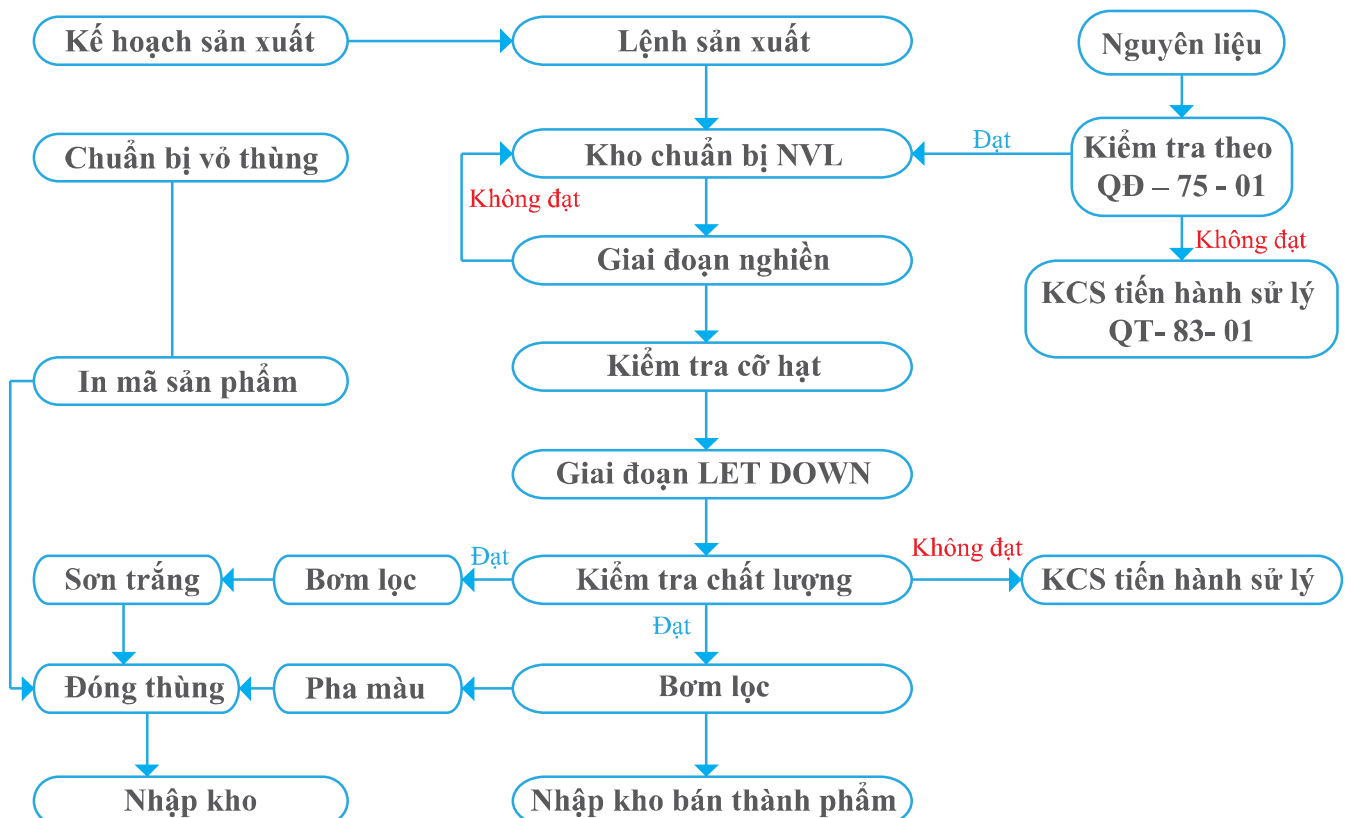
Kế hoạch sản xuất

Lệnh sản xuất

Nguyên liệu

Chuẩn bị vỏ thùng

Kho chuẩn bị NVL

Đạt

Kiểm tra theo QĐ – 75 - 01

Không đạt

Giai đoạn nghiền

Không đạt

KCS tiến hành sử lý QT- 83- 01

In mã sản phẩm

Kiểm tra cỡ hạt

Giai đoạn LET DOWN

Đạt

Không đạt

Sơn trắng

Bơm lọc

Kiểm tra chất lượng

KCS tiến hành sử lý

Đạt

Đóng thùng

Pha màu

Bơm lọc

Nhập kho

Nhập kho bán thành phẩm